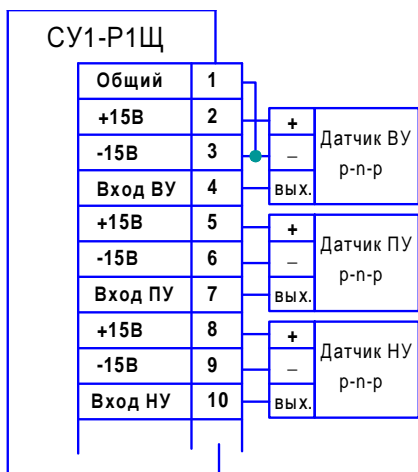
СУ1-Р1Щ

| | |
|---|---|
| Общий | 1 |
| +15В | 2 |
| -15В | 3 |
| Вход ВУ | 4 |
| +15В | 5 |
| -15В | 6 |
| Вход ПУ | 7 |
| +15В | 8 |
| -15В | 9 |
| Вход НУ | 10 |

+
–
вых.
Датчик ВУ
p-n-p

+
–
вых.
Датчик ПУ
p-n-p

+
–
вых.
Датчик НУ
p-n-p